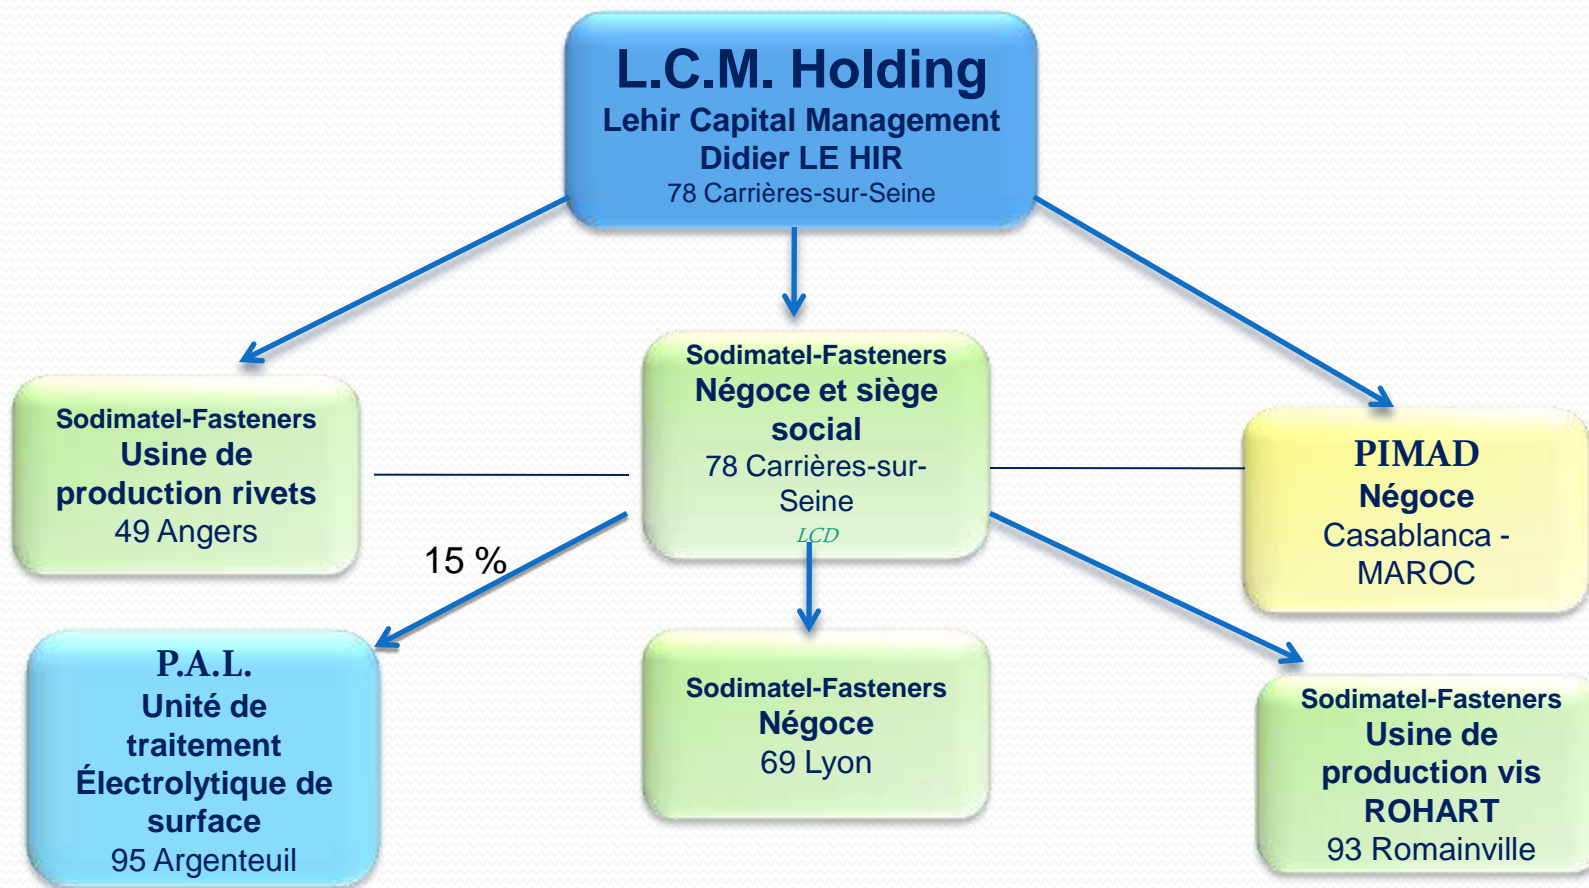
L.C.M. Holding
Lehir Capital Management
Didier LE HIR
78 Carrières-sur-Seine

Sodimatel-Fasteners
Usine de production rivets
49 Angers

Sodimatel-Fasteners
Négoce et siège social
78 Carrières-sur-Seine
LCD

PIMAD
Négoce
Casablanca - MAROC

15 %

P.A.L.
Unité de traitement Électrolytique de surface
95 Argenteuil

Sodimatel-Fasteners
Négoce
69 Lyon

Sodimatel-Fasteners
Usine de production vis ROHART
93 Romainville